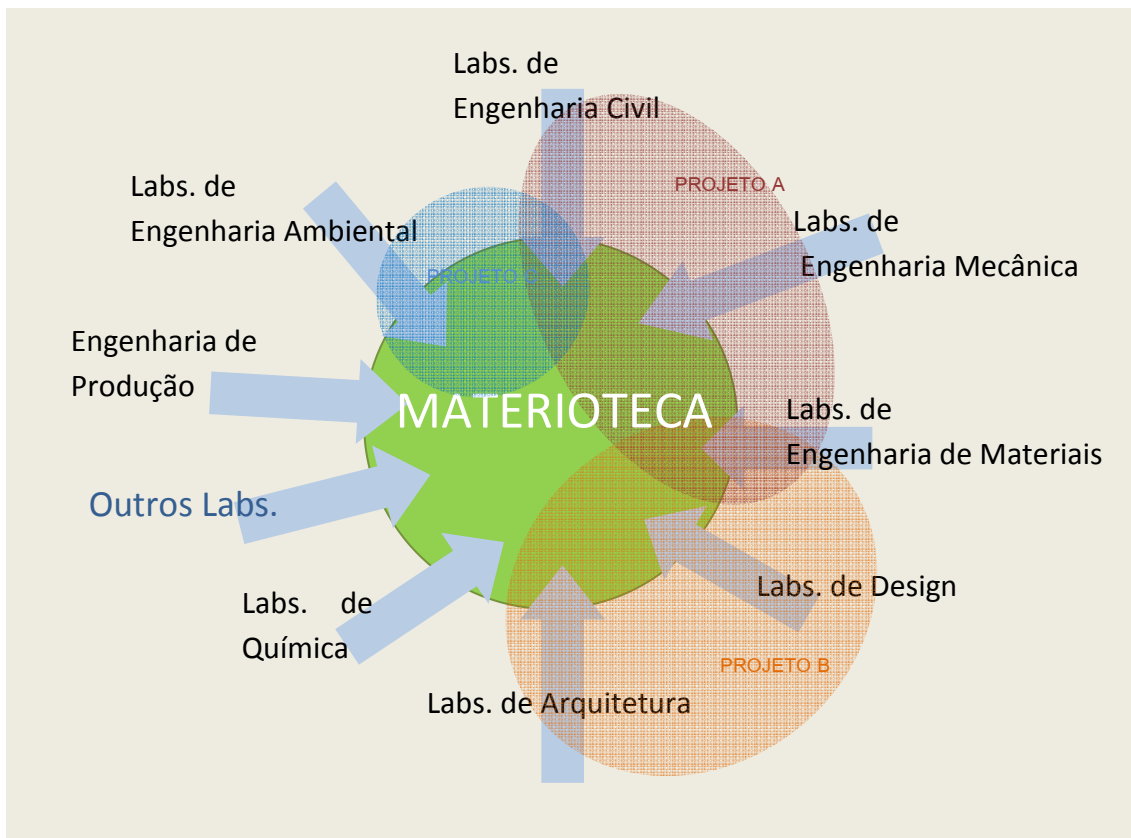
Labs. de Engenharia Civil

PROJETO A

Labs. de Engenharia Ambiental

Labs. de Engenharia Mecânica

PROJETO C

Engenharia de Produção

MATERIOTECA

Labs. de Engenharia de Materiais

Outros Labs.

Labs. de Design

Labs. de Química

PROJETO B

Labs. de Arquitetura